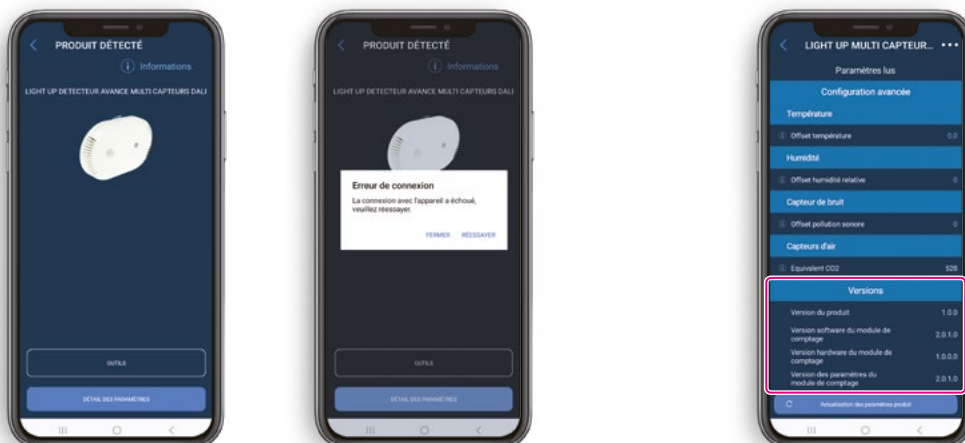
PRODUIT DÉTECTÉ

Informations

LIGHT UP DETECTEUR AVANCE MULTI CAPTEURS DALI

OUTILS

DÉTAIL DES PARAMÈTRES

PRODUIT DÉTECTÉ

Informations

LIGHT UP DETECTEUR AVANCE MULTI CAPTEURS DALI

Erreur de connexion

La connexion avec l'appareil a échoué, veuillez réessayer.

FERMER RÉESSAYER

OUTILS

DÉTAIL DES PARAMÈTRES

LIGHT UP MULTI CAPTEUR...

Paramètres lus

Configuration avancée

Température

Offset température 0.0

Humidité

Offset humidité relative 0

Capteur de bruit

Offset pollution sonore 0

Capteurs d'air

Equivalent CO2 528

Versions

Version du produit 1.0.0

Version software du module de comptage 2.0.1.0

Version hardware du module de comptage 1.0.0.0

Version des paramètres du module de comptage 2.0.1.0

Actualisation des paramètres produit